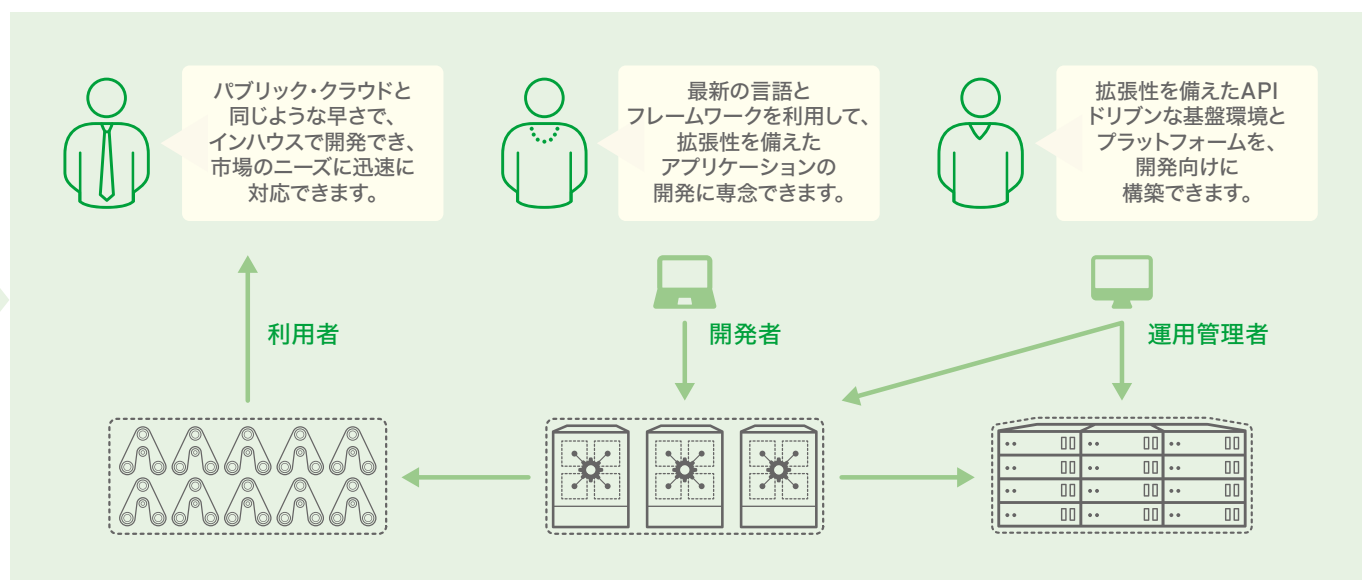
パブリック・クラウドと同じような早さで、インハウスで開発でき、市場のニーズに迅速に対応できます。

最新の言語とフレームワークを利用して、拡張性を備えたアプリケーションの開発に専念できます。

拡張性を備えたAPIドリブンな基盤環境とプラットフォームを、開発向けに構築できます。

利用者

開発者

運用管理者